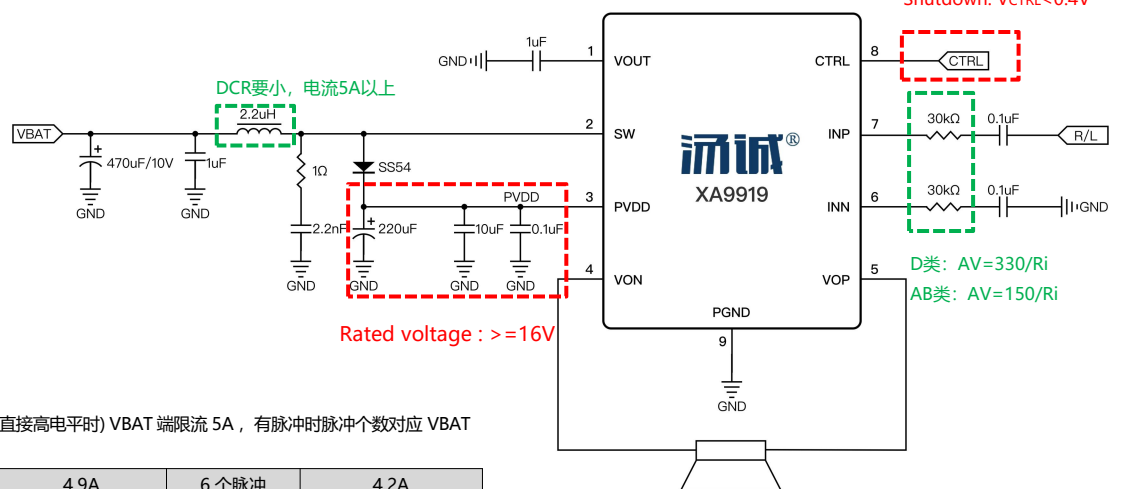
Shutdown: $V_{CTRL}$<0.4V

GND 1uF 1 VOUT

CTRL 8 CTRL

DCR要小，电流5A以上

VBAT 2.2uH 2 SW

INP 7 30kΩ 0.1uF R/L

470uF/10V 1uF 1Ω SS54

汤诚®

XA9919

PVDD 3 PVDD

INN 6 30kΩ 0.1uF GND

GND GND 2.2nF 220uF 10uF 0.1uF

D类：AV=330/Ri

4 VON

VOP 5

AB类：AV=150/Ri

GND GND GND GND

PGND

Rated voltage : >=16V

9

GND

直接高电平时) VBAT 端限流 5A，有脉冲时脉冲个数对应 VBAT

| 4.9A | 6 个脉冲 | 4.2A |
|---|---|---|